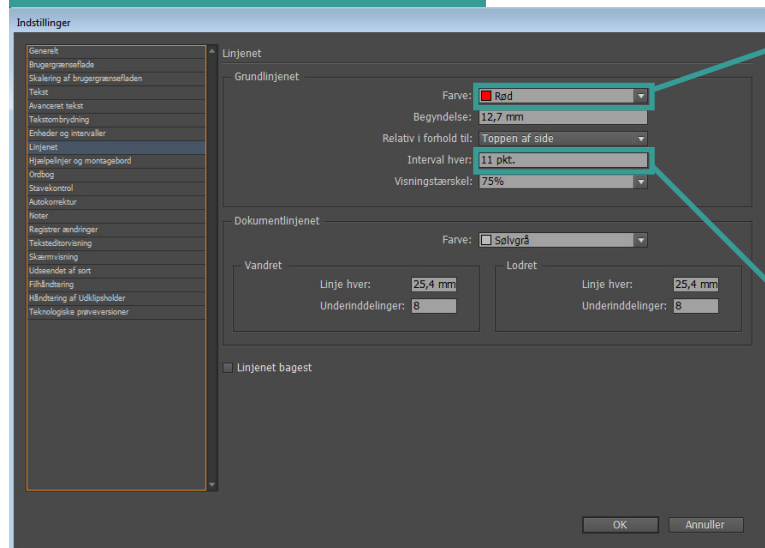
Indstillinger

Generelt
Brugergrænseflade
Skalering af brugergrænsefladen
Tekst
Avanceret tekst
Tekstombrydning
Enheder og intervaller
Linjenet
Hjælpelinjer og montagebord
Ordbog
Stavekontrol
Autokorrektur
Noter
Registrer ændringer
Teksteditorvisning
Skærmvisning
Udseendet af sort
Filhåndtering
Håndtering af Udklipsholder
Teknologiske prøveversioner

Linjenet

Grundlinjenet

Farve: Rød

Begyndelse: 12,7 mm

Relativ i forhold til: Toppen af side

Interval hver: 11 pkt.

Visningstærskel: 75%

Dokumentlinjenet

Farve: Sølvgrå

Vandret

Linje hver: 25,4 mm

Underinddelinger: 8

Lodret

Linje hver: 25,4 mm

Underinddelinger: 8

Linjenet bagest

OK

Annuller